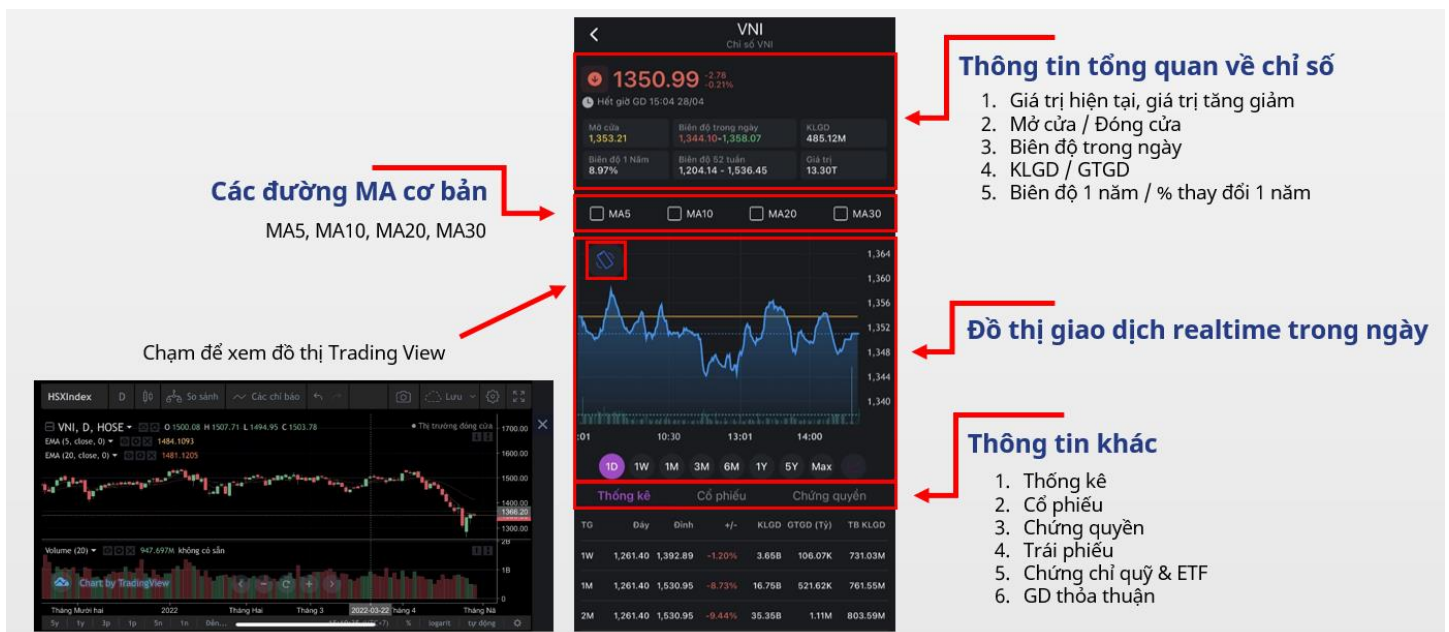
VNI
Chỉ số VNI

1350.99 -2.78 -0.21%
Hết giờ GD 15:04 28/04

| Mở cửa 1,353.21 | Biên độ trong ngày 1,344.10-1,358.07 | KLGD 485.12M |
|---|---|---|
| Biên độ 1 Năm 8.97% | Biên độ 52 tuần 1,204.14 - 1,536.45 | Giá trị 13.30T |

MA5 MA10 MA20 MA30

1,364
1,360
1,356
1,352
1,348
1,344
1,340

:01 10:30 13:01 14:00

1D 1W 1M 3M 6M 1Y 5Y Max

Thống kê Cổ phiếu Chứng quyền

| TG | Đáy | Đỉnh | +/- | KLGD | GTGD (Tỷ) | TB KLGD |
|---|---|---|---|---|---|---|
| 1W | 1,261.40 | 1,392.89 | -1.20% | 3.65B | 106.07K | 731.03M |
| 1M | 1,261.40 | 1,530.95 | -8.73% | 16.75B | 521.62K | 761.55M |
| 2M | 1,261.40 | 1,530.95 | -9.44% | 35.35B | 1.11M | 803.59M |

Thông tin tổng quan về chỉ số
1. Giá trị hiện tại, giá trị tăng giảm
2. Mở cửa / Đóng cửa
3. Biên độ trong ngày
4. KLGD / GTGD
5. Biên độ 1 năm / % thay đổi 1 năm

Các đường MA cơ bản
MA5, MA10, MA20, MA30

Chạm để xem đồ thị Trading View

Đồ thị giao dịch realtime trong ngày

Thông tin khác
1. Thống kê
2. Cổ phiếu
3. Chứng quyền
4. Trái phiếu
5. Chứng chỉ quỹ & ETF
6. GD thỏa thuận

HSXIndex D So sánh Các chỉ báo Lưu
VNI, D, HOSE O 1500.08 H 1507.71 L 1494.95 C 1503.78
EMA (5, close, 0) 1484.1093
EMA (20, close, 0) 1481.1205
Thị trường đóng cửa
1700.00
1600.00
1500.00
1400.00
1366.20
1300.00
Volume (20) 947.697M không có sẵn
Chart by TradingView
Tháng Mười hai 2022 Tháng Hai Tháng 3 2022-03-22 Tháng 4 Tháng Năm
5y 1y 3p 1p 5n 1n Đến... % logarit tự động